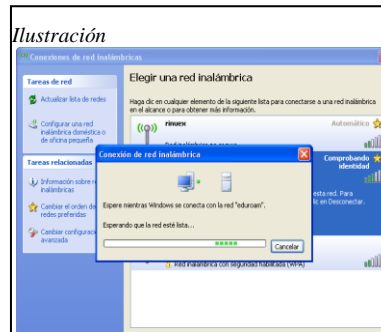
Ilustración

Conexiones de red inalámbricas

Tareas de red

Actualizar lista de redes

Configurar una red inalámbrica doméstica o de oficina pequeña

Tareas relacionadas

Información sobre redes inalámbricas

Cambiar el orden de redes preferidas

Cambiar configuración avanzada

Elegir una red inalámbrica

Haga clic en cualquier elemento de la siguiente lista para conectarse a una red inalámbrica en el alcance o para obtener más información.

rinuex

Automático

Comprobando identidad

esta red. Para clic en Desconectar.

Red inalámbrica con seguridad habilitada (WPA)

Conexión de red inalámbrica

Espere mientras Windows se conecta con la red "eduroam".

Esperando que la red esté lista...

Cancelar